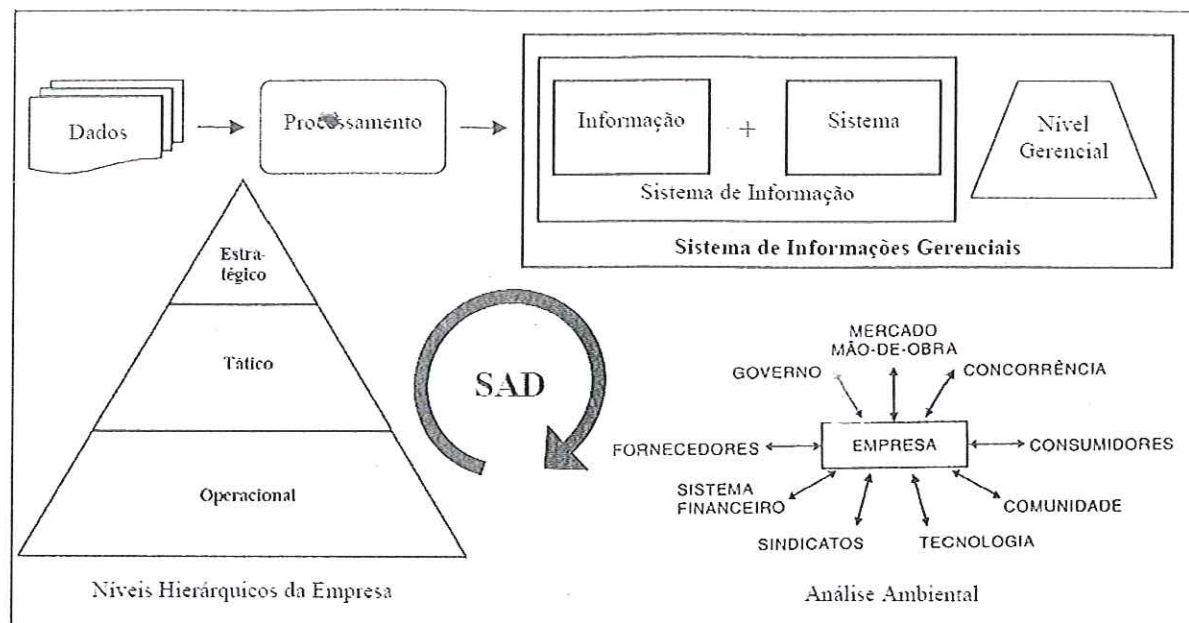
Dados

Processamento

Informação + Sistema

Sistema de Informação

Nível Gerencial

Sistema de Informações Gerenciais

Estratégico

Tático

Operacional

Níveis Hierárquicos da Empresa

SAD

MERCADO MÃO-DE-OBRA

GOVERNO

CONCORRÊNCIA

FORNECEDORES

EMPRESA

CONSUMIDORES

SISTEMA FINANCEIRO

COMUNIDADE

SINDICATOS

TECNOLOGIA

Análise Ambiental